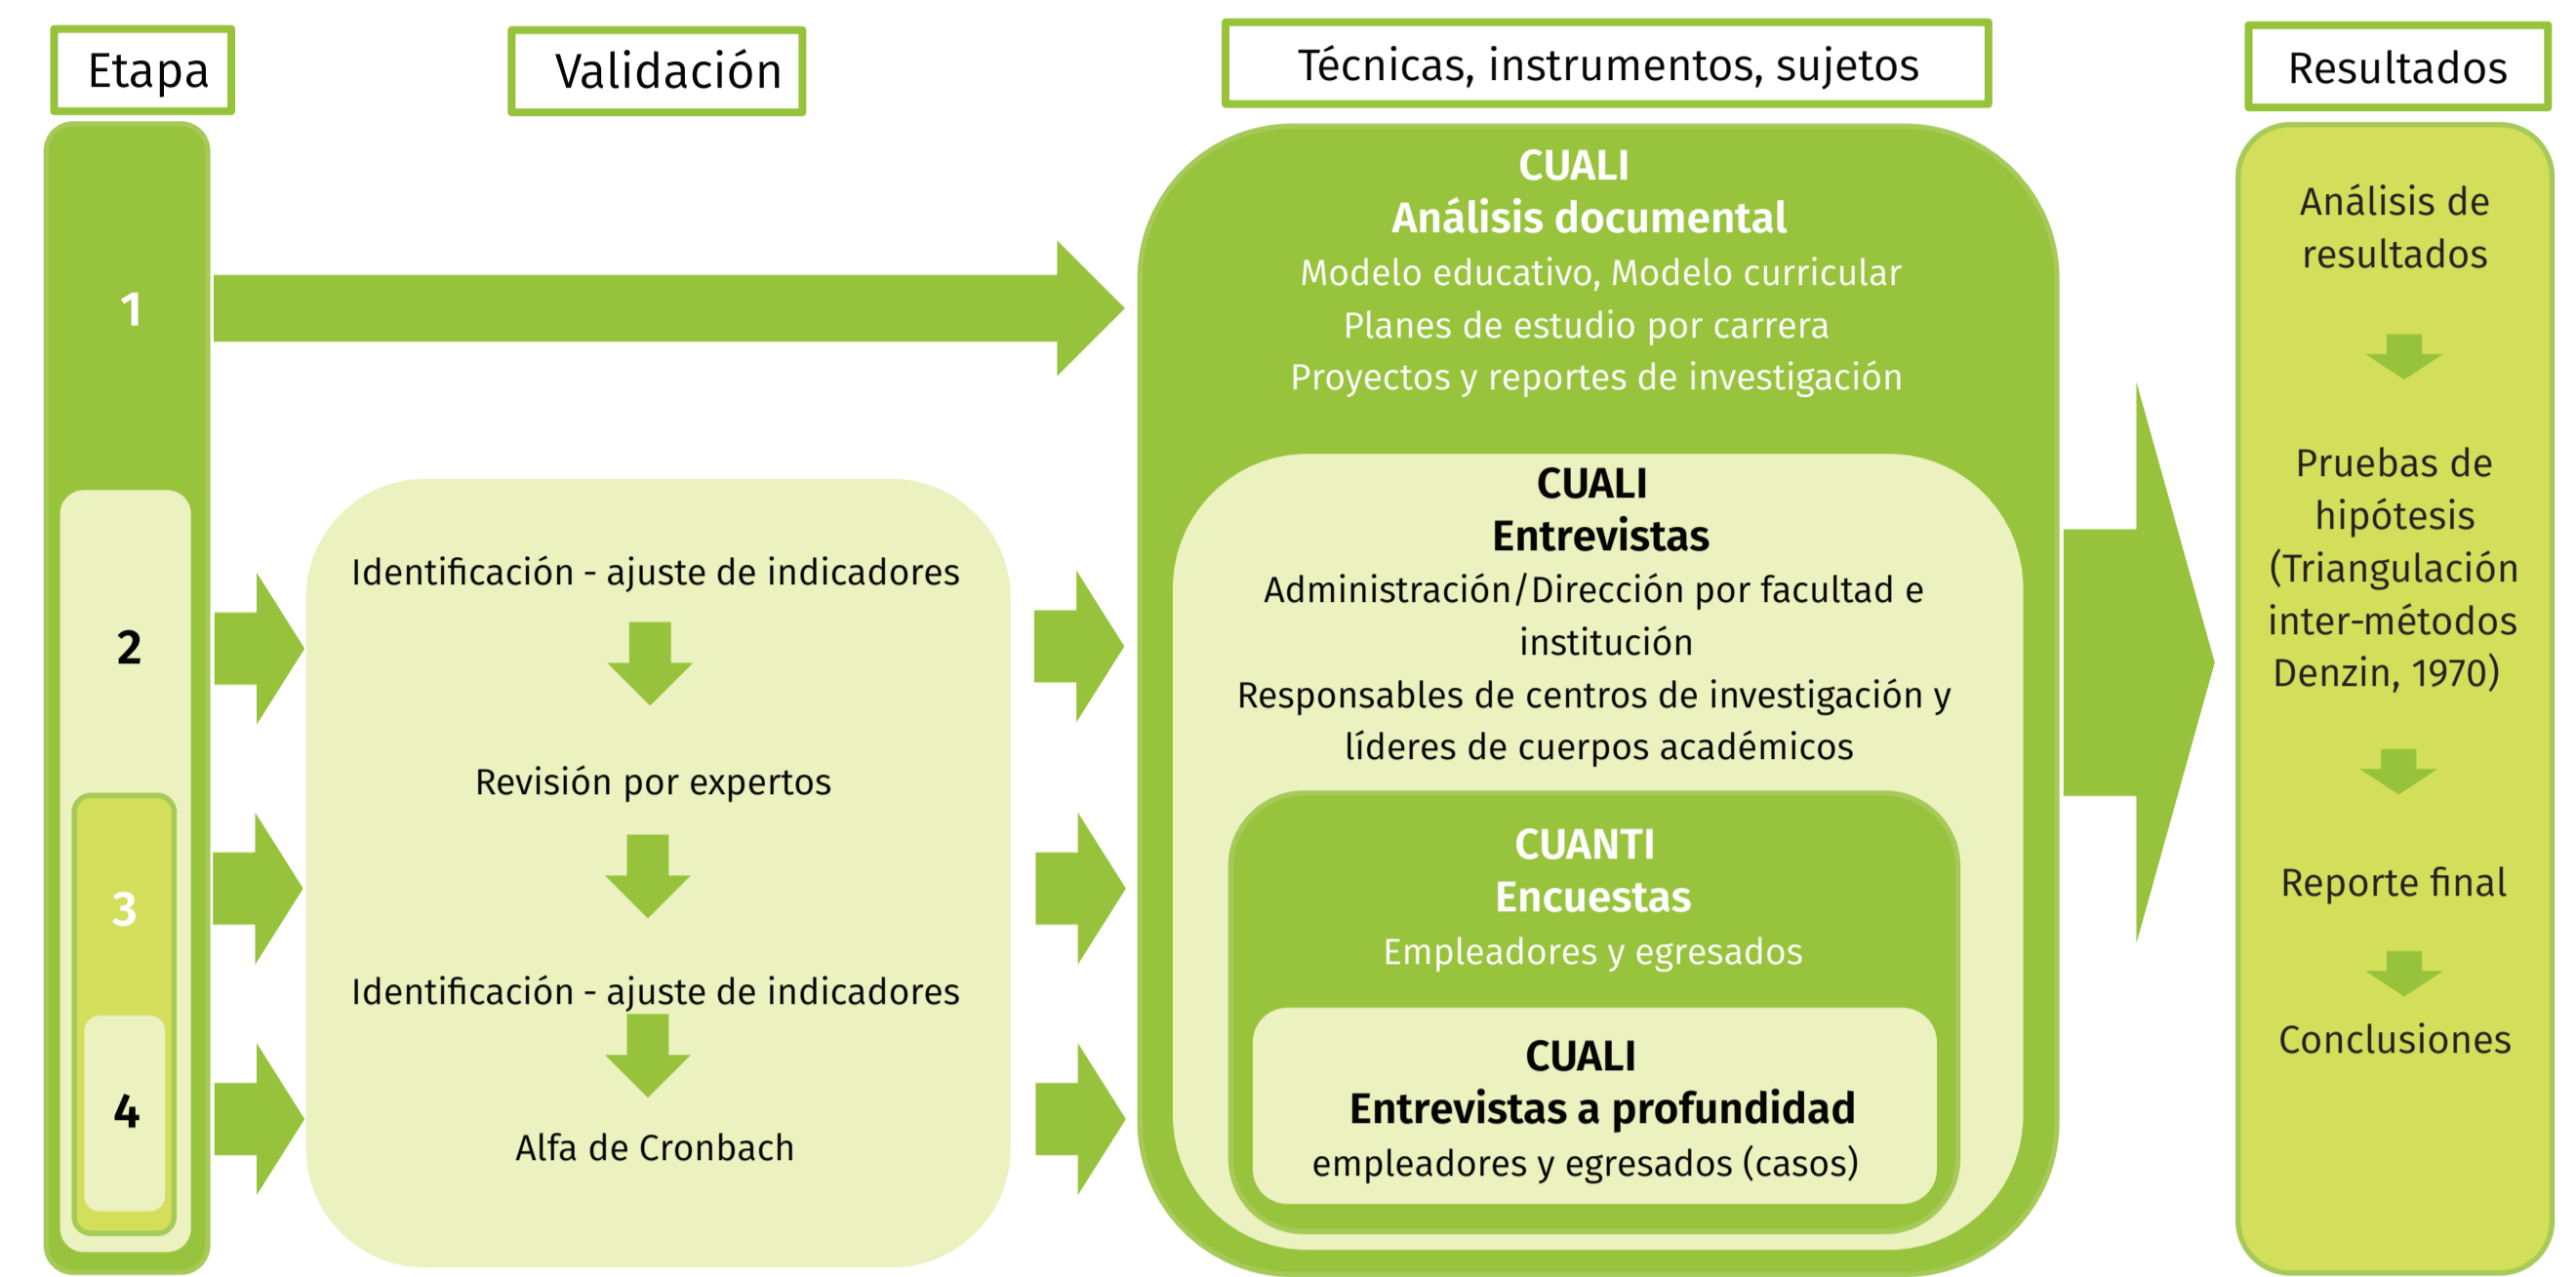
Etapa

Validación

Técnicas, instrumentos, sujetos

Resultados

1

2

3

4

Identificación - ajuste de indicadores

Revisión por expertos

Identificación - ajuste de indicadores

Alfa de Cronbach

CUALI
Análisis documental
Modelo educativo, Modelo curricular
Planes de estudio por carrera
Proyectos y reportes de investigación

CUALI
Entrevistas
Administración/Dirección por facultad e institución
Responsables de centros de investigación y líderes de cuerpos académicos

CUANTI
Encuestas
Empleadores y egresados

CUALI
Entrevistas a profundidad
empleadores y egresados (casos)

Análisis de resultados

Pruebas de hipótesis (Triangulación inter-métodos Denzin, 1970)

Reporte final

Conclusiones